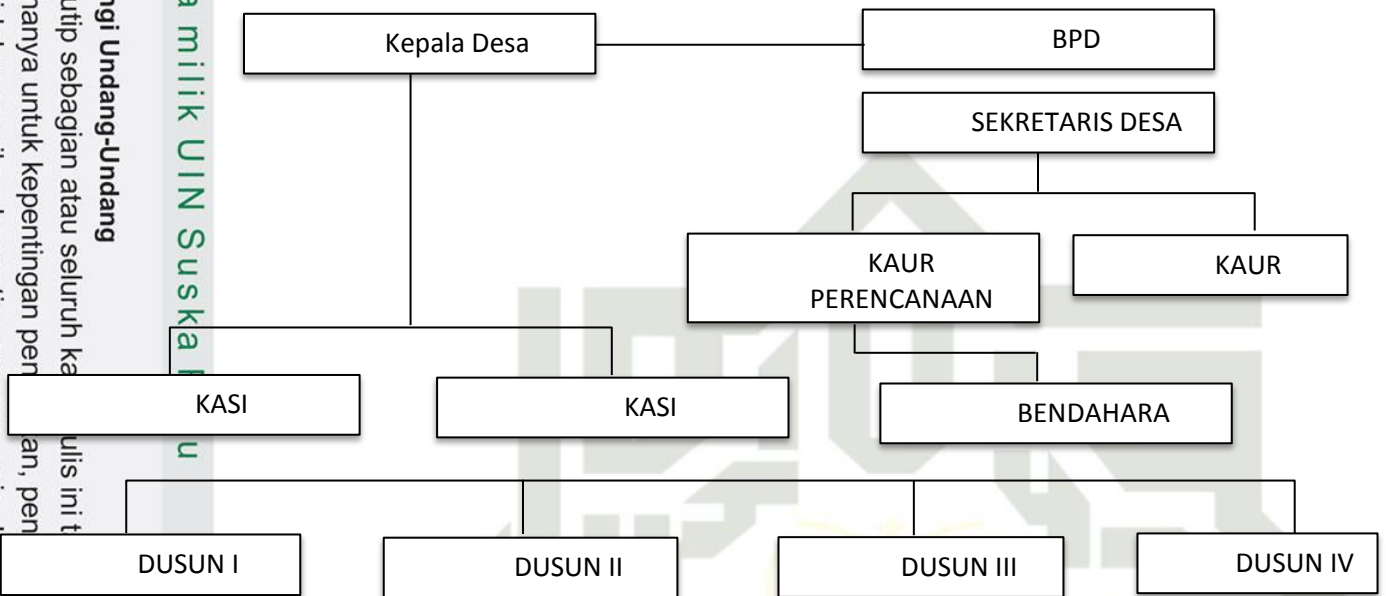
Kepala Desa

BPD

SEKRETARIS DESA

KAUR PERENCANAAN

KAUR

KASI

KASI

BENDAHARA

DUSUN I

DUSUN II

DUSUN III

DUSUN IV

ngi Undang-Undang
utip sebagian atau seluruh ka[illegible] ulis ini t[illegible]
nanya untuk kepentingan pen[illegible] an, pen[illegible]

a milik UIN Suska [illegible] u